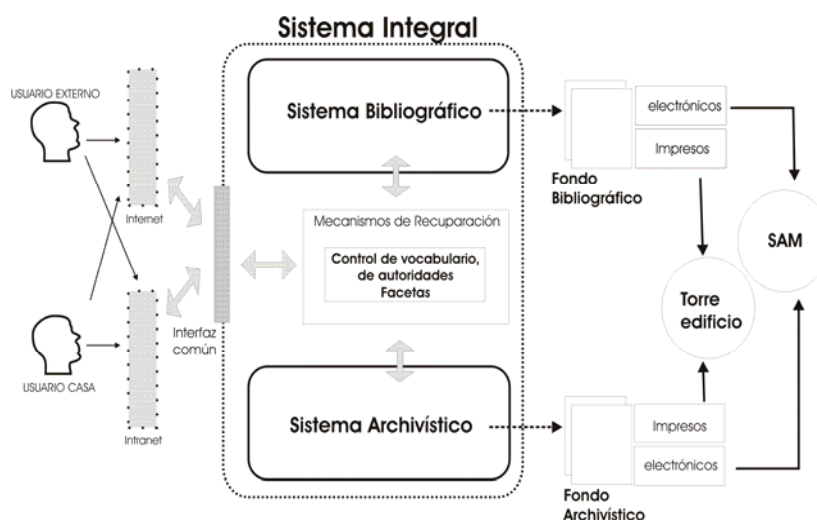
Sistema Integral

USUARIO EXTERNO

Internet

Sistema Bibliográfico

electrónicos

Impresos

Fondo Bibliográfico

Mecanismos de Recuperación

Control de vocabulario, de autoridades Facetas

SAM

Torre edificio

Interfaz común

USUARIO CASA

Intranet

Sistema Archivístico

Impresos

electrónicos

Fondo Archivístico